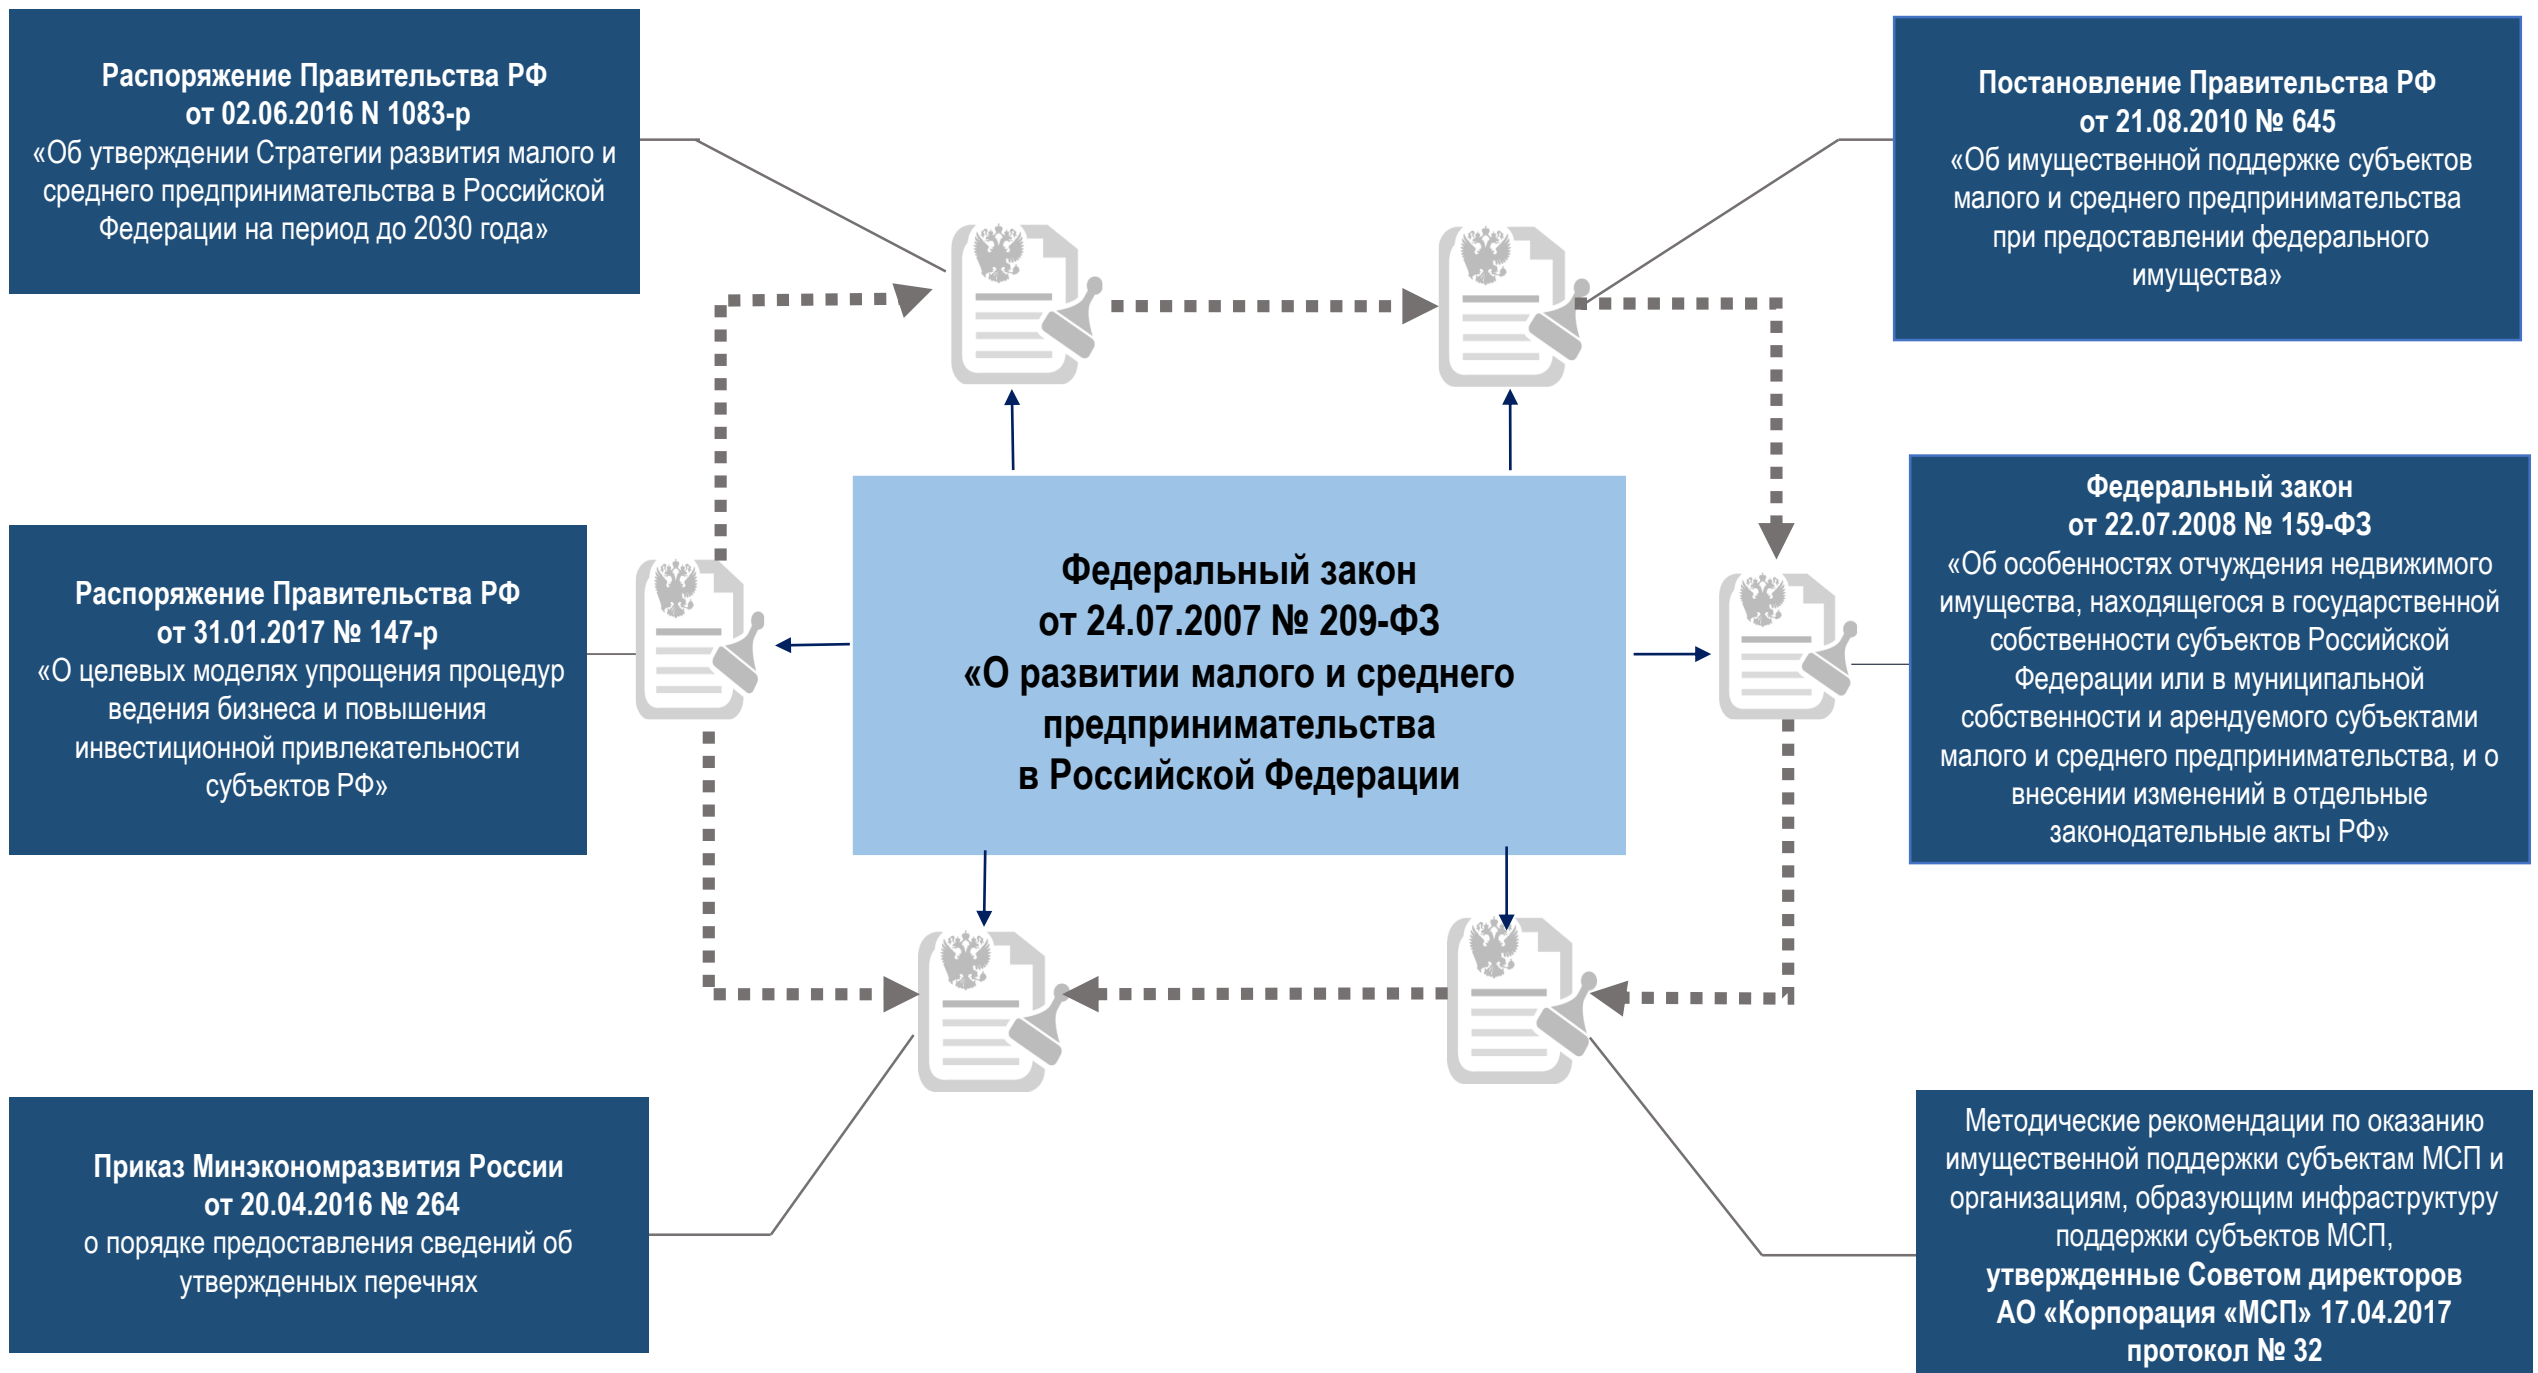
Распоряжение Правительства РФ
от 02.06.2016 N 1083-р
«Об утверждении Стратегии развития малого и среднего предпринимательства в Российской Федерации на период до 2030 года»

Постановление Правительства РФ
от 21.08.2010 № 645
«Об имущественной поддержке субъектов малого и среднего предпринимательства при предоставлении федерального имущества»

Распоряжение Правительства РФ
от 31.01.2017 № 147-р
«О целевых моделях упрощения процедур ведения бизнеса и повышения инвестиционной привлекательности субъектов РФ»

Федеральный закон
от 24.07.2007 № 209-ФЗ
«О развитии малого и среднего предпринимательства
в Российской Федерации

Федеральный закон
от 22.07.2008 № 159-ФЗ
«Об особенностях отчуждения недвижимого имущества, находящегося в государственной собственности субъектов Российской Федерации или в муниципальной собственности и арендуемого субъектами малого и среднего предпринимательства, и о внесении изменений в отдельные законодательные акты РФ»

Приказ Минэкономразвития России
от 20.04.2016 № 264
о порядке предоставления сведений об утвержденных перечнях

Методические рекомендации по оказанию имущественной поддержки субъектам МСП и организациям, образующим инфраструктуру поддержки субъектов МСП,
утвержденные Советом директоров АО «Корпорация «МСП» 17.04.2017 протокол № 32